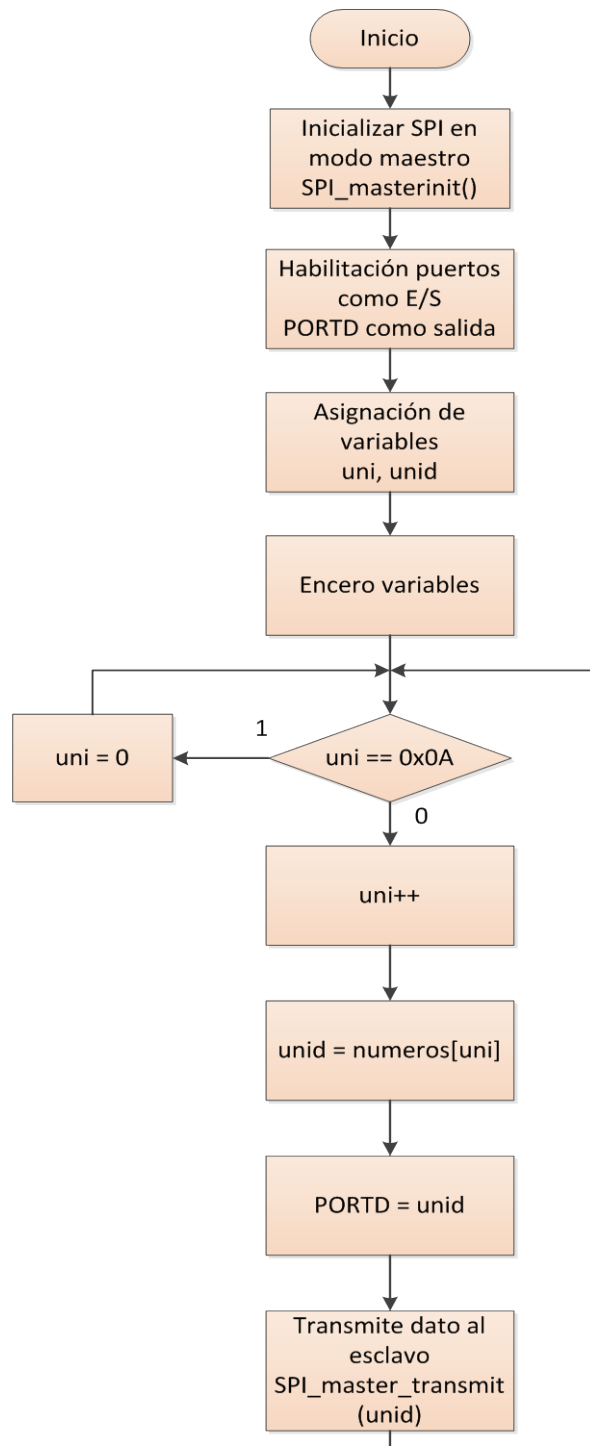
Inicio

Inicializar SPI en modo maestro SPI_masterinit()

Habilitación puertos como E/S PORTD como salida

Asignación de variables uni, unid

Encero variables

uni = 0

1

uni == 0x0A

0

uni++

unid = numeros[uni]

PORTD = unid

Transmite dato al esclavo SPI_master_transmit (unid)